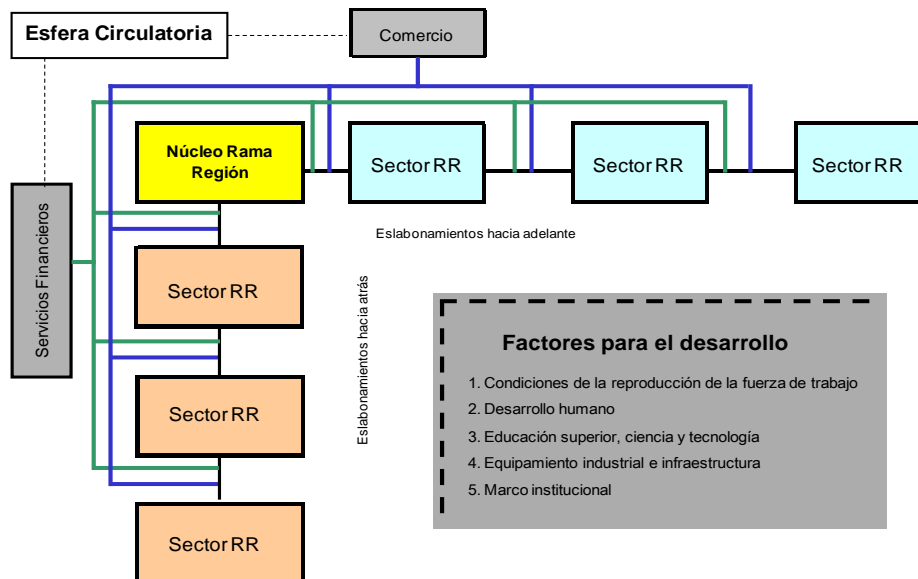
Esfera Circulatoria

Comercio

Servicios Financieros

Núcleo Rama Región

Sector RR

Sector RR

Sector RR

Eslabonamientos hacia adelante

Sector RR

Eslabonamientos hacia atrás

Sector RR

Sector RR

Factores para el desarrollo

1. Condiciones de la reproducción de la fuerza de trabajo
2. Desarrollo humano
3. Educación superior, ciencia y tecnología
4. Equipamiento industrial e infraestructura
5. Marco institucional